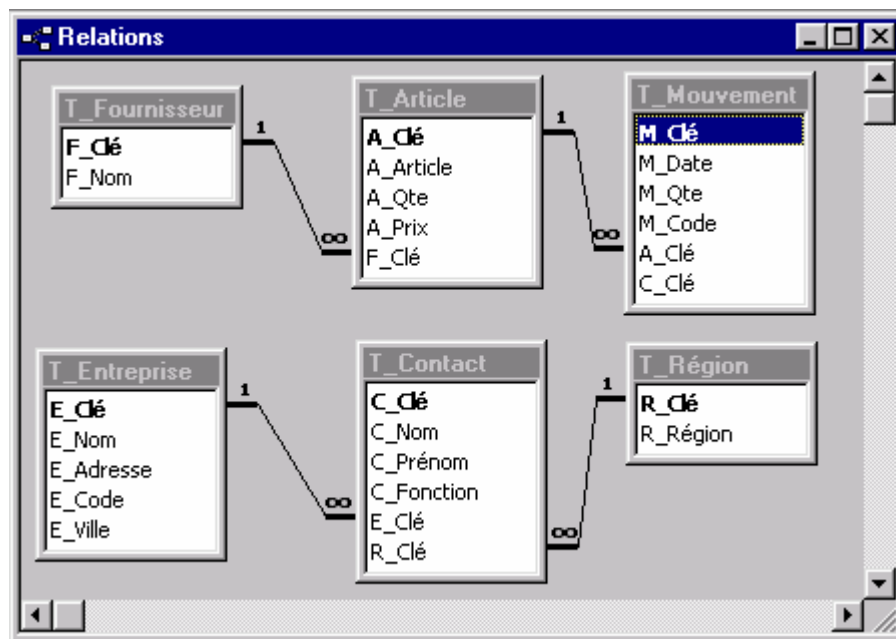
Relations

T_Fournisseur
F_Clé
F_Nom

1
∞

T_Article
A_Clé
A_Article
A_Qte
A_Prix
F_Clé

1
∞

T_Mouvement
M_Clé
M_Date
M_Qte
M_Code
A_Clé
C_Clé

T_Entreprise
E_Clé
E_Nom
E_Adresse
E_Code
E_Ville

1
∞

T_Contact
C_Clé
C_Nom
C_Prénom
C_Fonction
E_Clé
R_Clé

1
∞

T_Région
R_Clé
R_Région